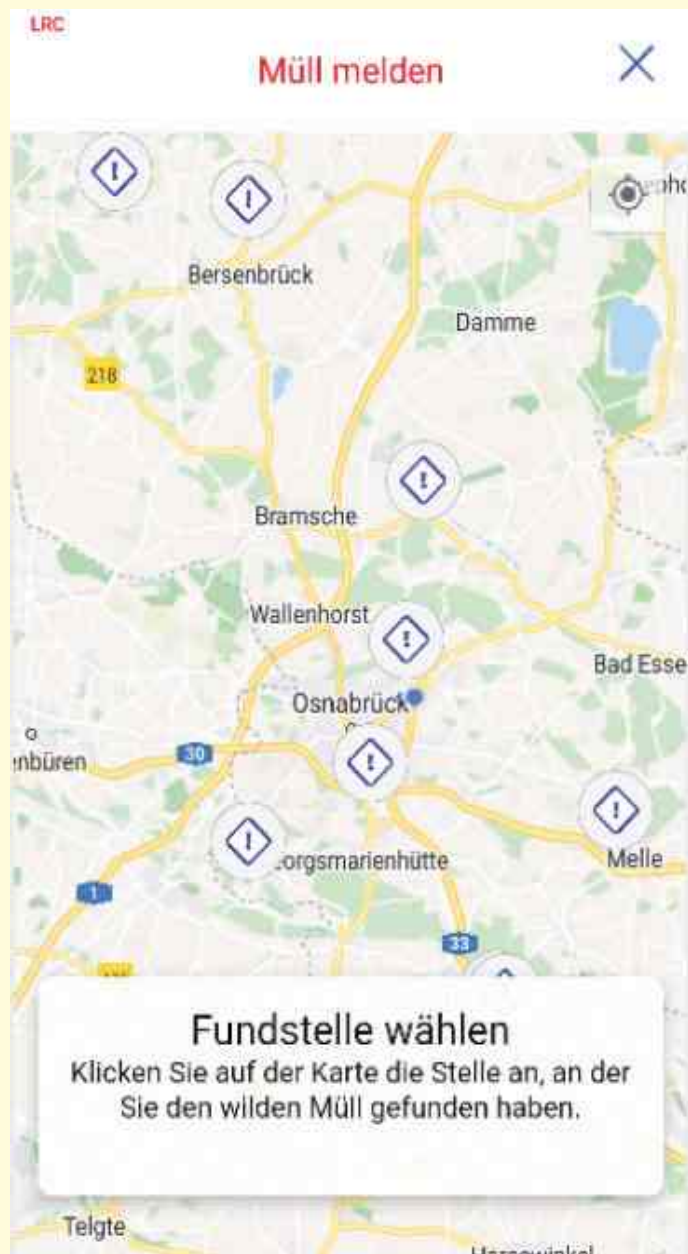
LRC

Müll melden

×

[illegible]oho

Bersenbrück

Damme

218

Bramsche

Wallenhorst

Bad Esse

Osnabrück

nbüren

30

orgsmarienhütte

Melle

1

33

Fundstelle wählen
Klicken Sie auf der Karte die Stelle an, an der Sie den wilden Müll gefunden haben.

Telgte

Harsewinkel